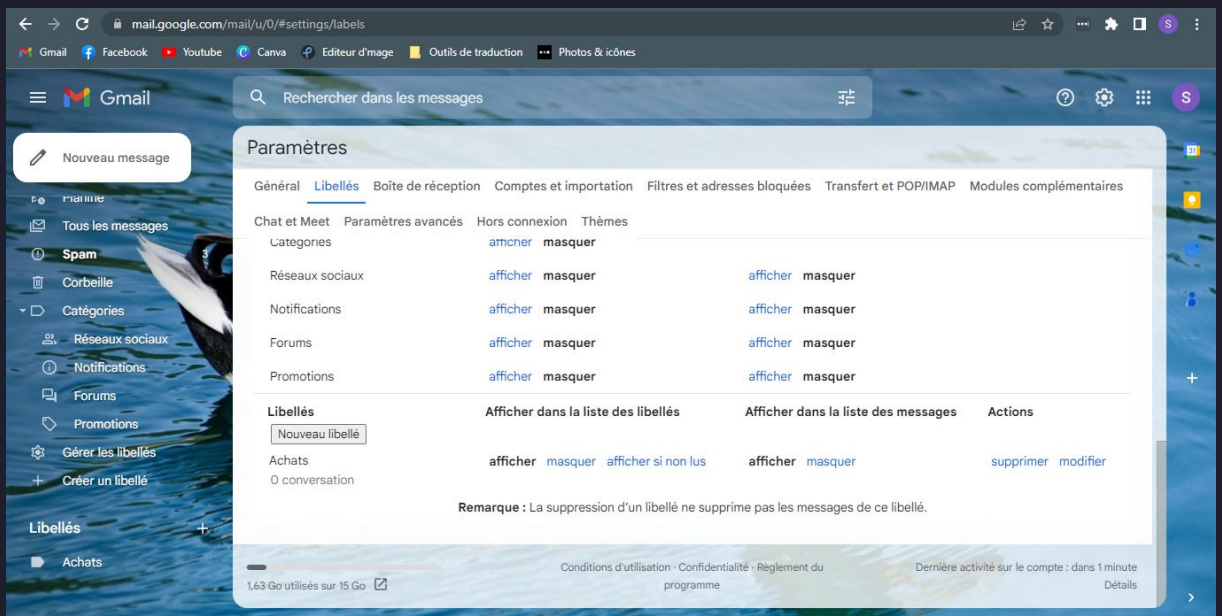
mail.google.com/mail/u/0/#settings/labels

Gmail Facebook Youtube Canva Editeur d'mage Outils de traduction Photos & icônes

Gmail

Rechercher dans les messages

S

Nouveau message

Planifié

Tous les messages

Spam 3

Corbeille

Catégories

Réseaux sociaux

Notifications

Forums

Promotions

Gérer les libellés

Créer un libellé

Libellés +

Achats

Paramètres

Général Libellés Boîte de réception Comptes et importation Filtres et adresses bloquées Transfert et POP/IMAP Modules complémentaires

Chat et Meet Paramètres avancés Hors connexion Thèmes

| | | |
|---|---|---|
| Catégories | afficher masquer | |
| Réseaux sociaux | afficher masquer | afficher masquer |
| Notifications | afficher masquer | afficher masquer |
| Forums | afficher masquer | afficher masquer |
| Promotions | afficher masquer | afficher masquer |

| Libellés | Afficher dans la liste des libellés | Afficher dans la liste des messages | Actions |
|---|---|---|---|
| Nouveau libellé | | | |
| Achats 0 conversation | afficher masquer afficher si non lus | afficher masquer | supprimer modifier |

Remarque : La suppression d'un libellé ne supprime pas les messages de ce libellé.

1,63 Go utilisés sur 15 Go

Conditions d'utilisation · Confidentialité · Règlement du programme

Dernière activité sur le compte : dans 1 minute
Détails